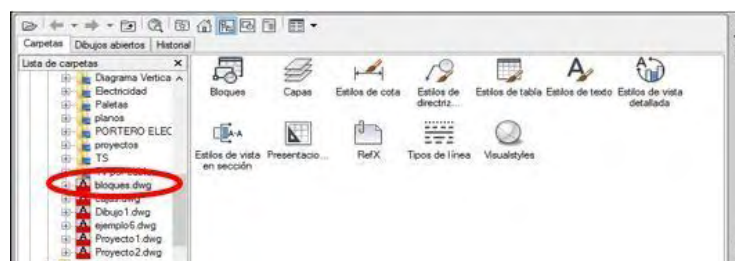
Carpetas | Dibujos abiertos | Historial

Lista de carpetas ×

Diagrama Vertica
Electricidad
Paletas
planos
PORTERO ELEC
proyectos
TS
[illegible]
bloques.dwg
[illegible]
Dibujo1.dwg
ejemplo6.dwg
Proyecto1.dwg
Proyecto2.dwg

Bloques
Capas
Estilos de cota
Estilos de directriz...
Estilos de tabla
Estilos de texto
Estilos de vista detallada
Estilos de vista en sección
Presentacio...
RefX
Tipos de línea
Visualstyles